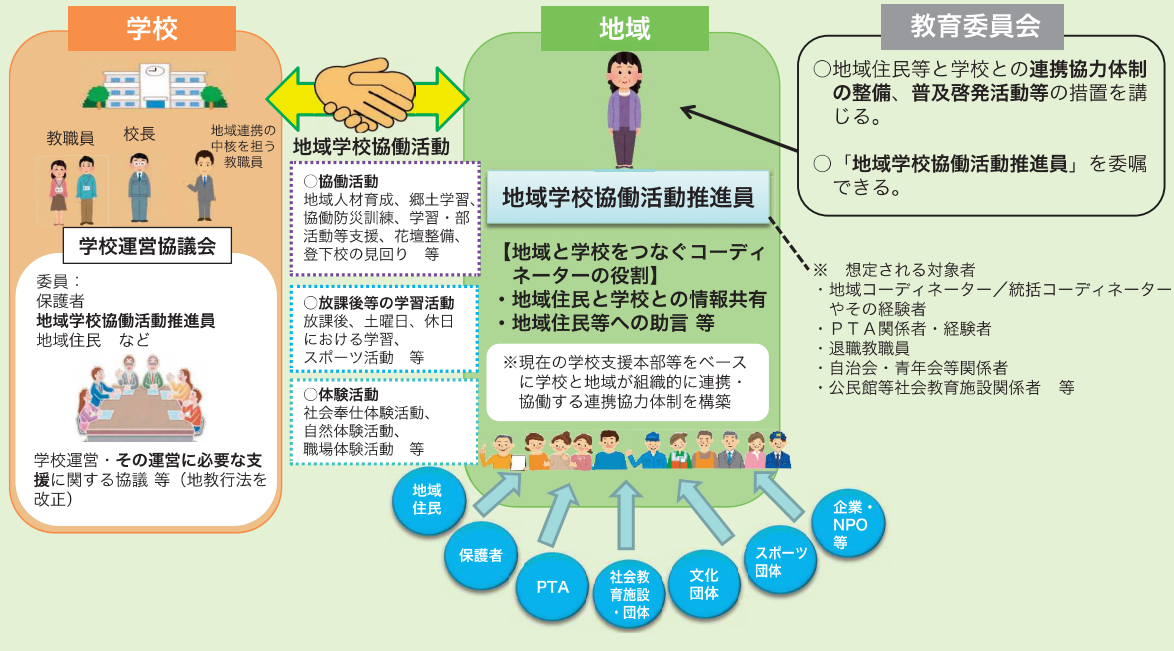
学校

教職員

校長

地域連携の中核を担う教職員

学校運営協議会

委員：
保護者
地域学校協働活動推進員
地域住民　など

学校運営・その運営に必要な支援に関する協議 等（地教行法を改正）

地域学校協働活動

○協働活動
地域人材育成、郷土学習、協働防災訓練、学習・部活動等支援、花壇整備、登下校の見回り　等

○放課後等の学習活動
放課後、土曜日、休日における学習、スポーツ活動　等

○体験活動
社会奉仕体験活動、自然体験活動、職場体験活動　等

地域

地域学校協働活動推進員

【地域と学校をつなぐコーディネーターの役割】
・地域住民と学校との情報共有
・地域住民等への助言 等

※現在の学校支援本部等をベースに学校と地域が組織的に連携・協働する連携協力体制を構築

地域住民

保護者

PTA

社会教育施設・団体

文化団体

スポーツ団体

企業・NPO等

教育委員会

○地域住民等と学校との連携協力体制の整備、普及啓発活動等の措置を講じる。

○「地域学校協働活動推進員」を委嘱できる。

※　想定される対象者
・地域コーディネーター／統括コーディネーターやその経験者
・ＰＴＡ関係者・経験者
・退職教職員
・自治会・青年会等関係者
・公民館等社会教育施設関係者　等